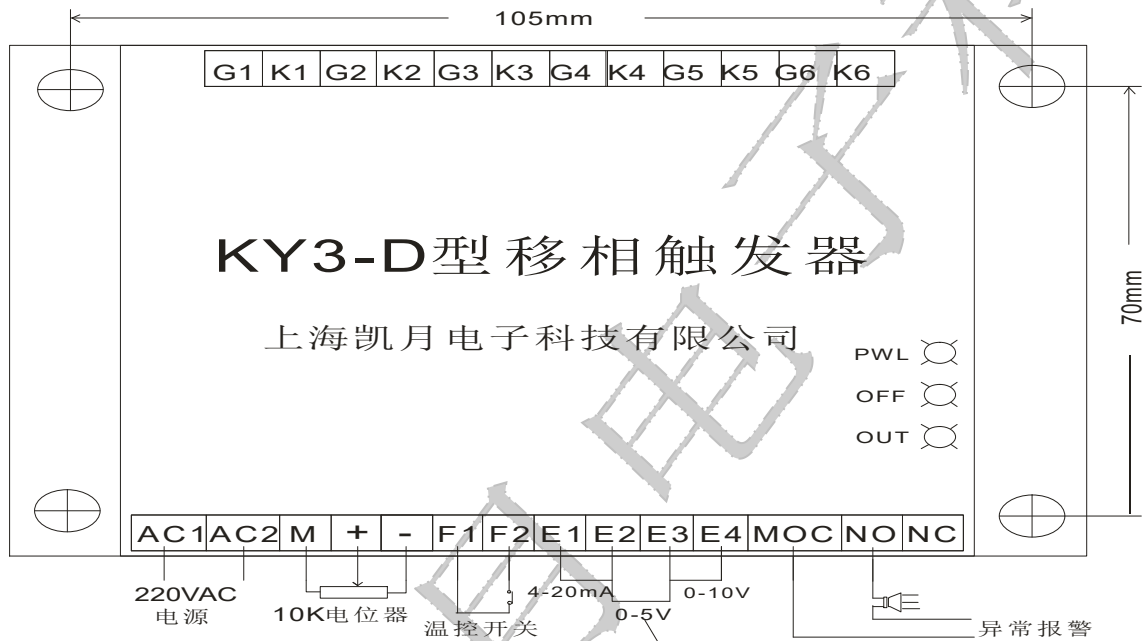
105mm

| G1 | K1 | G2 | K2 | G3 | K3 | G4 | K4 | G5 | K5 | G6 | K6 |
|---|---|---|---|---|---|---|---|---|---|---|---|

70mm

KY3-D型移相触发器

上海凯月电子科技有限公司

PWL

OFF

OUT

| AC1 | AC2 | M | + | - | F1 | F2 | E1 | E2 | E3 | E4 | MOC | NO | NC |
|---|---|---|---|---|---|---|---|---|---|---|---|---|---|

220VAC
电源

10K电位器

温控开关

4-20mA

0-5V

0-10V

异常报警